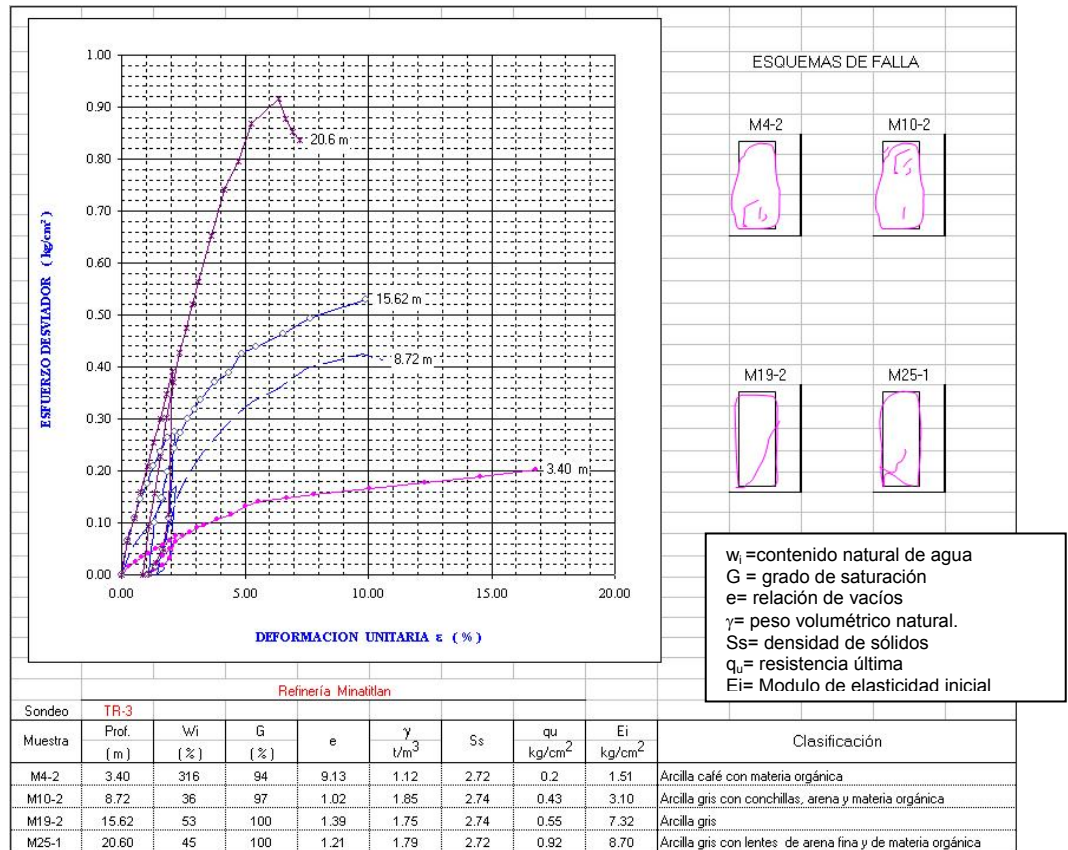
1.00
0.90
0.80
0.70
0.60
0.50
0.40
0.30
0.20
0.10
0.00

ESFUERZO DESVIADOR ( kg/cm$^2$ )

20.6 m
15.62 m
8.72 m
3.40 m

0.00 5.00 10.00 15.00 20.00

DEFORMACION UNITARIA ε ( % )

ESQUEMAS DE FALLA

M4-2
M10-2
M19-2
M25-1

w$_i$ =contenido natural de agua
G = grado de saturación
e= relación de vacíos
γ= peso volumétrico natural.
Ss= densidad de sólidos
q$_u$= resistencia última
Ei= Modulo de elasticidad inicial

Refinería Minatitlan

Sondeo TR-3

| Muestra | Prof. (m) | Wi (%) | G (%) | e | γ t/m$^3$ | Ss | qu kg/cm$^2$ | Ei kg/cm$^2$ | Clasificación |
|---|---|---|---|---|---|---|---|---|---|
| M4-2 | 3.40 | 316 | 94 | 9.13 | 1.12 | 2.72 | 0.2 | 1.51 | Arcilla café con materia orgánica |
| M10-2 | 8.72 | 36 | 97 | 1.02 | 1.85 | 2.74 | 0.43 | 3.10 | Arcilla gris con conchillas, arena y materia orgánica |
| M19-2 | 15.62 | 53 | 100 | 1.39 | 1.75 | 2.74 | 0.55 | 7.32 | Arcilla gris |
| M25-1 | 20.60 | 45 | 100 | 1.21 | 1.79 | 2.72 | 0.92 | 8.70 | Arcilla gris con lentes de arena fina y de materia orgánica |